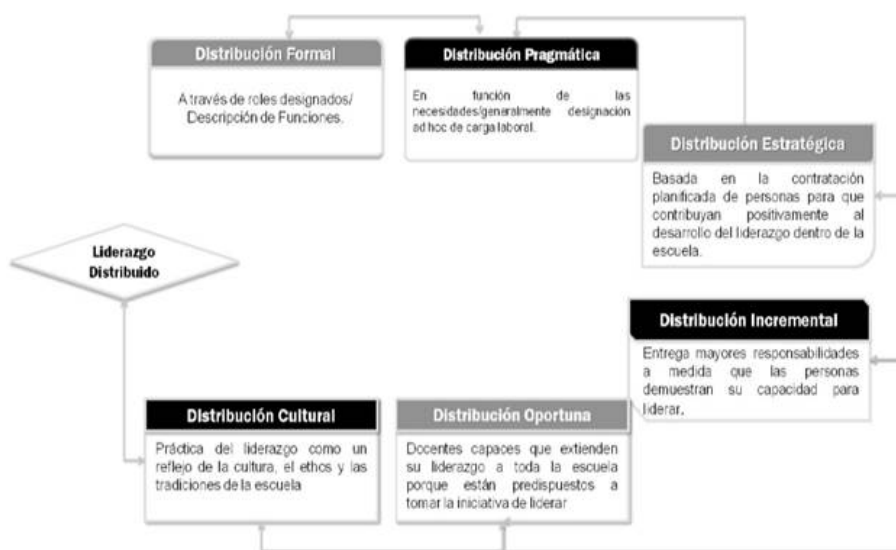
Distribución Formal

A través de roles designados/ Descripción de Funciones.

Distribución Pragmática

En función de las necesidades/generalmente designación ad hoc de carga laboral.

Distribución Estratégica

Basada en la contratación planificada de personas para que contribuyan positivamente al desarrollo del liderazgo dentro de la escuela.

Liderazgo Distribuido

Distribución Incremental

Entrega mayores responsabilidades a medida que las personas demuestran su capacidad para liderar.

Distribución Cultural

Práctica del liderazgo como un reflejo de la cultura, el ethos y las tradiciones de la escuela

Distribución Oportuna

Docentes capaces que extienden su liderazgo a toda la escuela porque están predispuestos a tomar la iniciativa de liderar